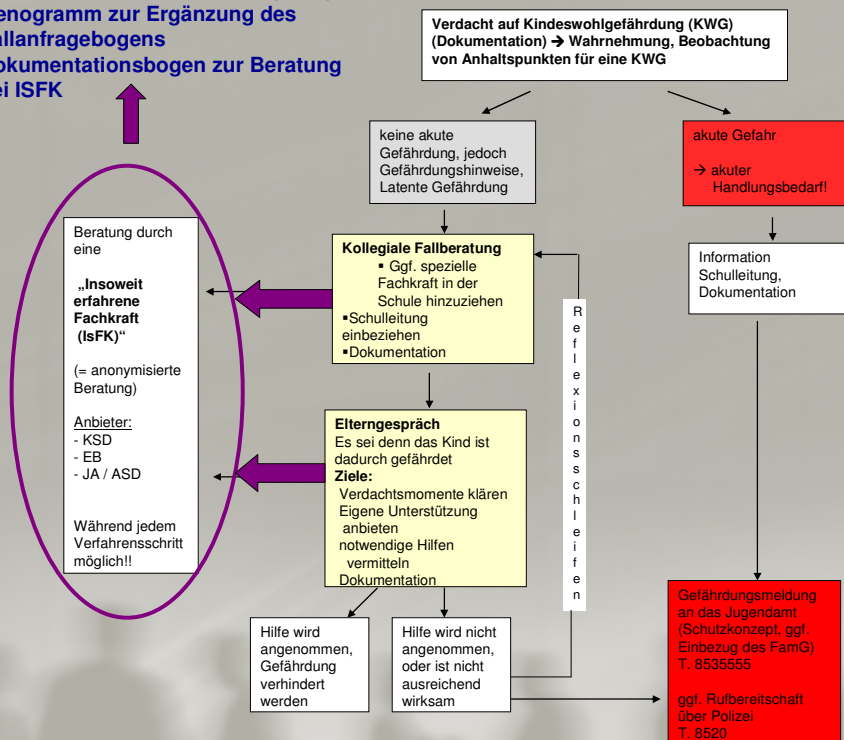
enogramm zur Ergänzung des allanfragebogens okumentationsbogen zur Beratung ei ISFK

Verdacht auf Kindeswohlgefährdung (KWG) (Dokumentation) → Wahrnehmung, Beobachtung von Anhaltspunkten für eine KWG

keine akute Gefährdung, jedoch Gefährdungshinweise, Latente Gefährdung

akute Gefahr

→ akuter Handlungsbedarf!

Beratung durch eine

„Insoweit erfahrene Fachkraft (IsFK)"

(= anonymisierte Beratung)

Anbieter:
- KSD
- EB
- JA / ASD

Während jedem Verfahrensschritt möglich!!

Kollegiale Fallberatung
▪ Ggf. spezielle Fachkraft in der Schule hinzuziehen
▪Schulleitung einbeziehen
▪Dokumentation

Information Schulleitung, Dokumentation

Reflexionsschleifen

Elterngespräch
Es sei denn das Kind ist dadurch gefährdet
Ziele:
Verdachtsmomente klären
Eigene Unterstützung anbieten
notwendige Hilfen vermitteln
Dokumentation

Hilfe wird angenommen, Gefährdung verhindert werden

Hilfe wird nicht angenommen, oder ist nicht ausreichend wirksam

Gefährdungsmeldung an das Jugendamt (Schutzkonzept, ggf. Einbezug des FamG)
T. 8535555

ggf. Rufbereitschaft über Polizei
T. 8520